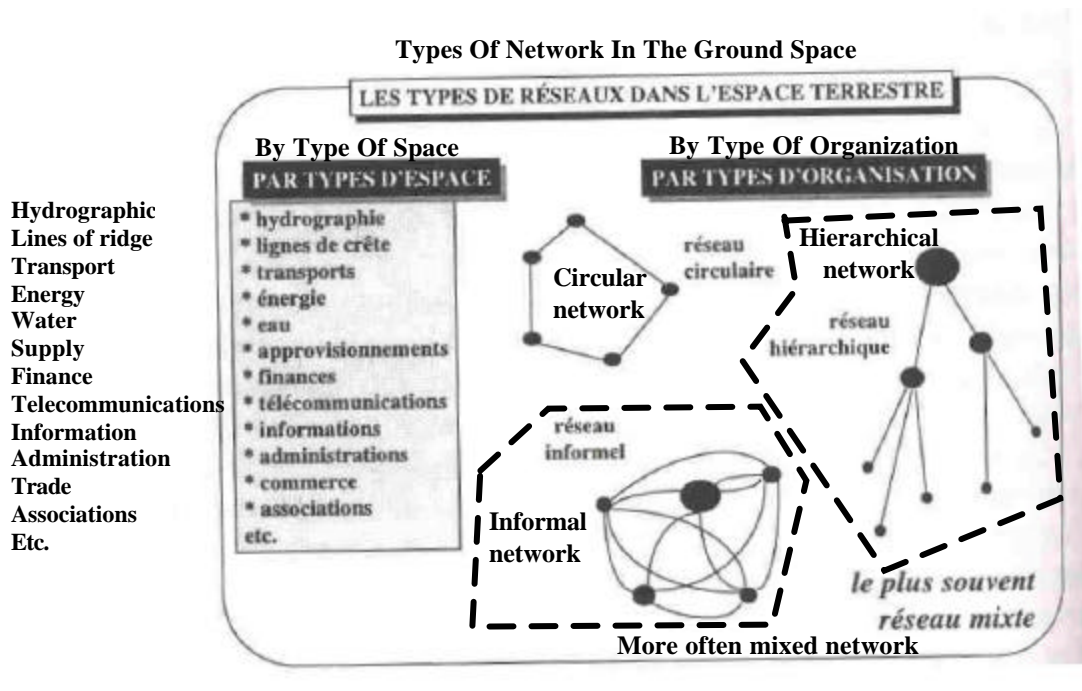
Types Of Network In The Ground Space

LES TYPES DE RÉSEAUX DANS L'ESPACE TERRESTRE

By Type Of Space

PAR TYPES D'ESPACE

Hydrographic
Lines of ridge
Transport
Energy
Water
Supply
Finance
Telecommunications
Information
Administration
Trade
Associations
Etc.

* hydrographie
* lignes de crête
* transports
* énergie
* eau
* approvisionnements
* finances
* télécommunications
* informations
* administrations
* commerce
* associations
etc.

By Type Of Organization

PAR TYPES D'ORGANISATION

réseau circulaire

Circular network

Hierarchical network

réseau hiérarchique

réseau informel

Informal network

le plus souvent réseau mixte

More often mixed network